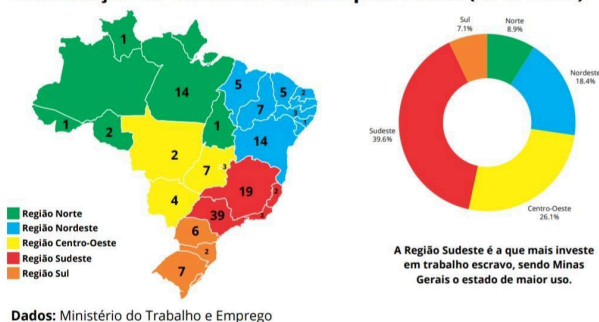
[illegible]

1
14
1
2
5
7
5
2
1
14
2
7
3
19
2
4
39
3
6
2
7

Região Norte
Região Nordeste
Região Centro-Oeste
Região Sudeste
Região Sul

Sul 7.1%
Norte 8.9%
Nordeste 18.4%
Sudeste 39.6%
Centro-Oeste 26.1%

A Região Sudeste é a que mais investe em trabalho escravo, sendo Minas Gerais o estado de maior uso.

Dados: Ministério do Trabalho e Emprego